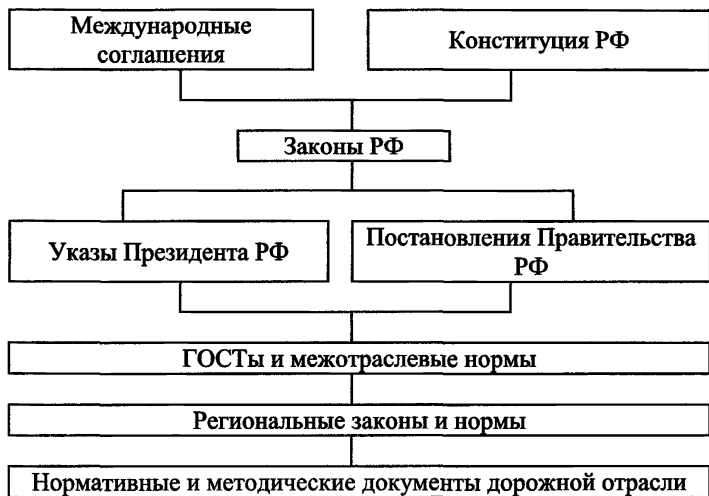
Международные соглашения

Конституция РФ

Законы РФ

Указы Президента РФ

Постановления Правительства РФ

ГОСТы и межотраслевые нормы

Региональные законы и нормы

Нормативные и методические документы дорожной отрасли